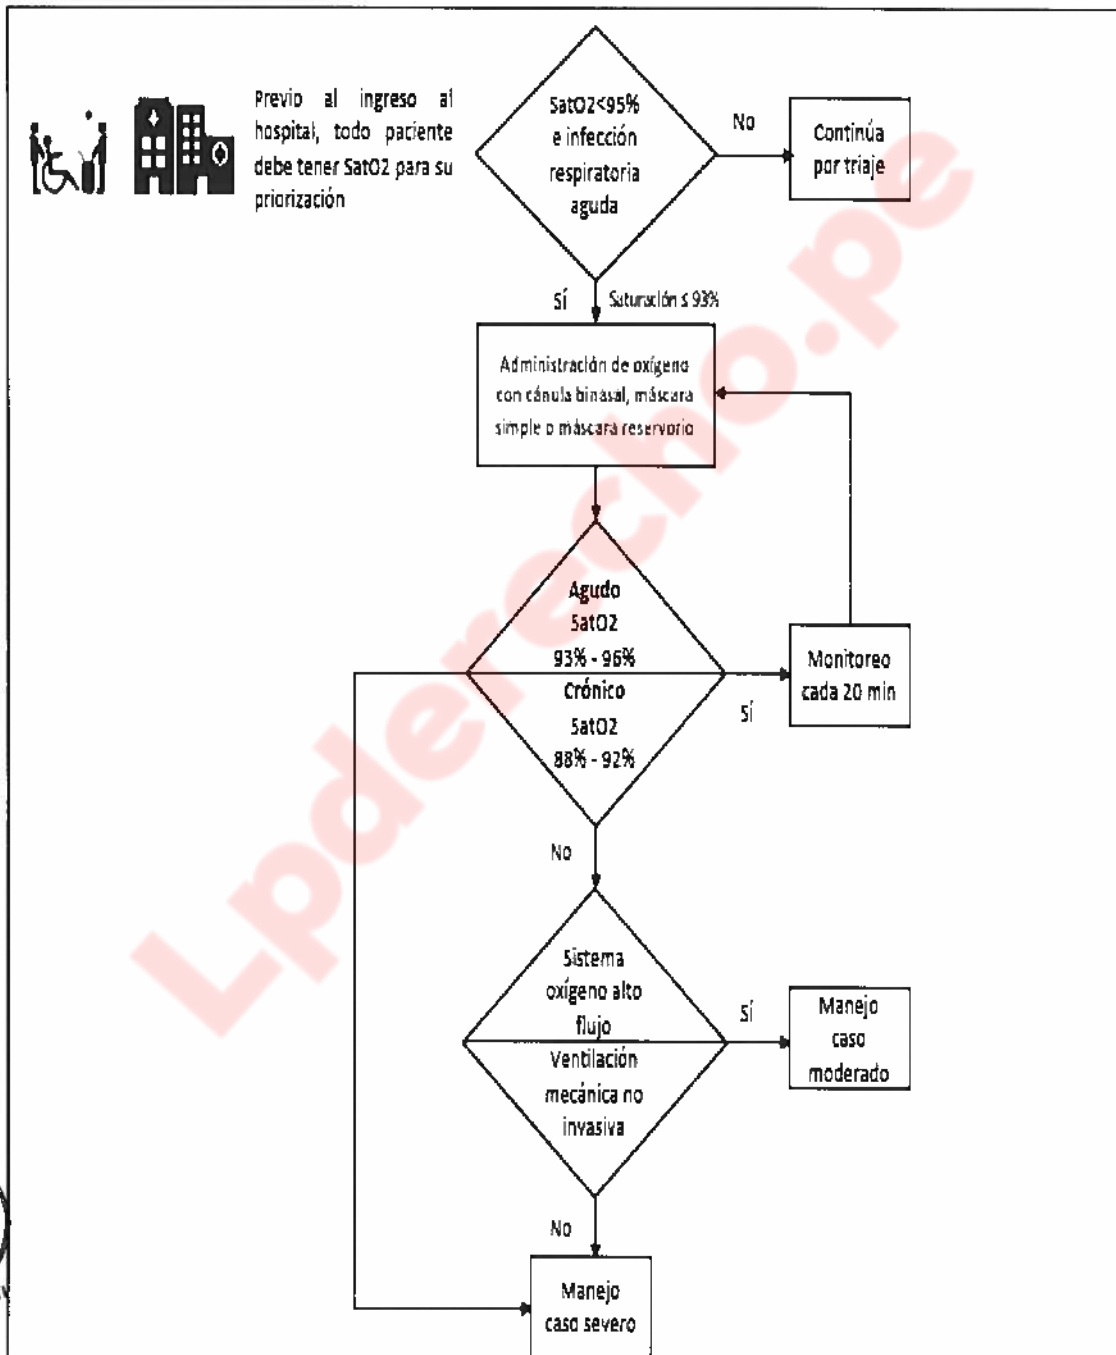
Previo al ingreso al hospital, todo paciente debe tener SatO2 para su priorización

SatO2<95% e infección respiratoria aguda

No

Continúa por triaje

Sí

Saturación ≤ 93%

Administración de oxígeno con cánula binasal, máscara simple o máscara reservorio

Agudo SatO2 93% - 96%

Crónico SatO2 88% - 92%

Sí

Monitoreo cada 20 min

No

Sistema oxígeno alto flujo

Ventilación mecánica no invasiva

Sí

Manejo caso moderado

No

Manejo caso severo

Lpderecho.pe